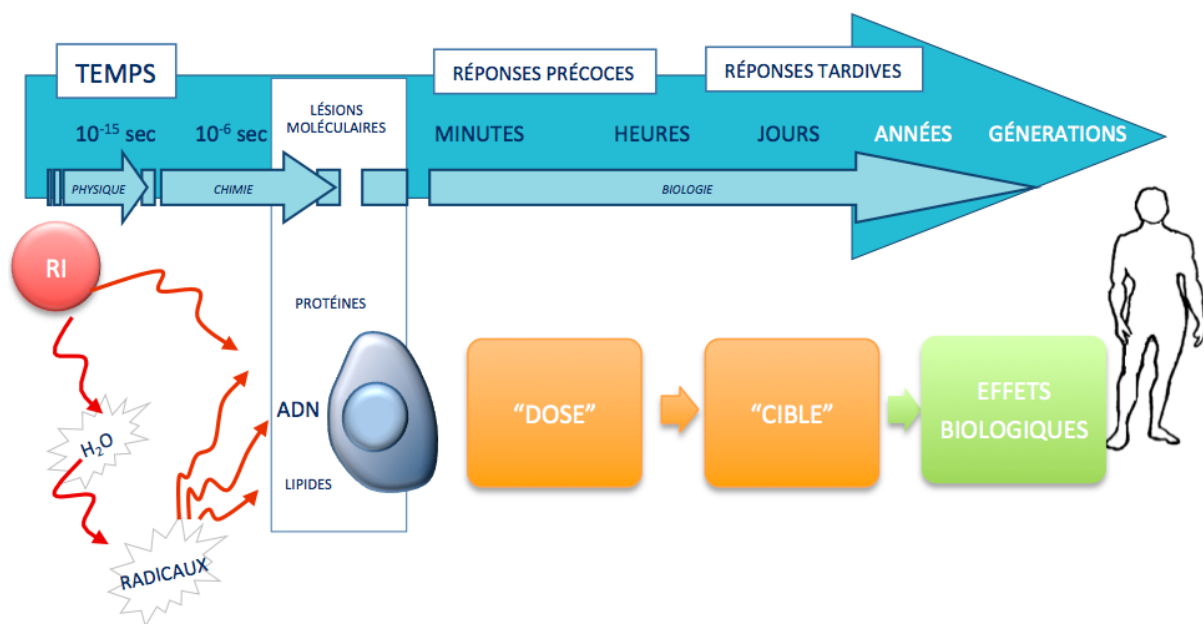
TEMPS

RÉPONSES PRÉCOCES

RÉPONSES TARDIVES

LÉSIONS MOLÉCULAIRES

$10^{-15}$ sec $10^{-6}$ sec

MINUTES HEURES JOURS ANNÉES GÉNÉRATIONS

PHYSIQUE

CHIMIE

BIOLOGIE

RI

PROTÉINES

ADN

LIPIDES

$H_2O$

RADICAUX

“DOSE”

“CIBLE”

EFFETS BIOLOGIQUES